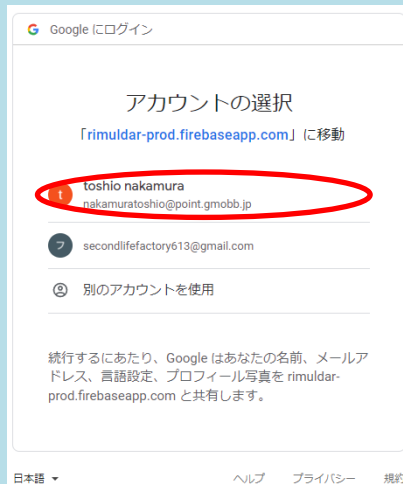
Google にログイン

アカウントの選択

「rimuldar-prod.firebaseapp.com」に移動

t toshio nakamura
nakamuratoshio@point.gmobb.jp

フ secondlifefactory613@gmail.com

別のアカウントを使用

続行するにあたり、Google はあなたの名前、メールアドレス、言語設定、プロフィール写真を rimuldar-prod.firebaseapp.com と共有します。

日本語 ▾ ヘルプ プライバシー 規約